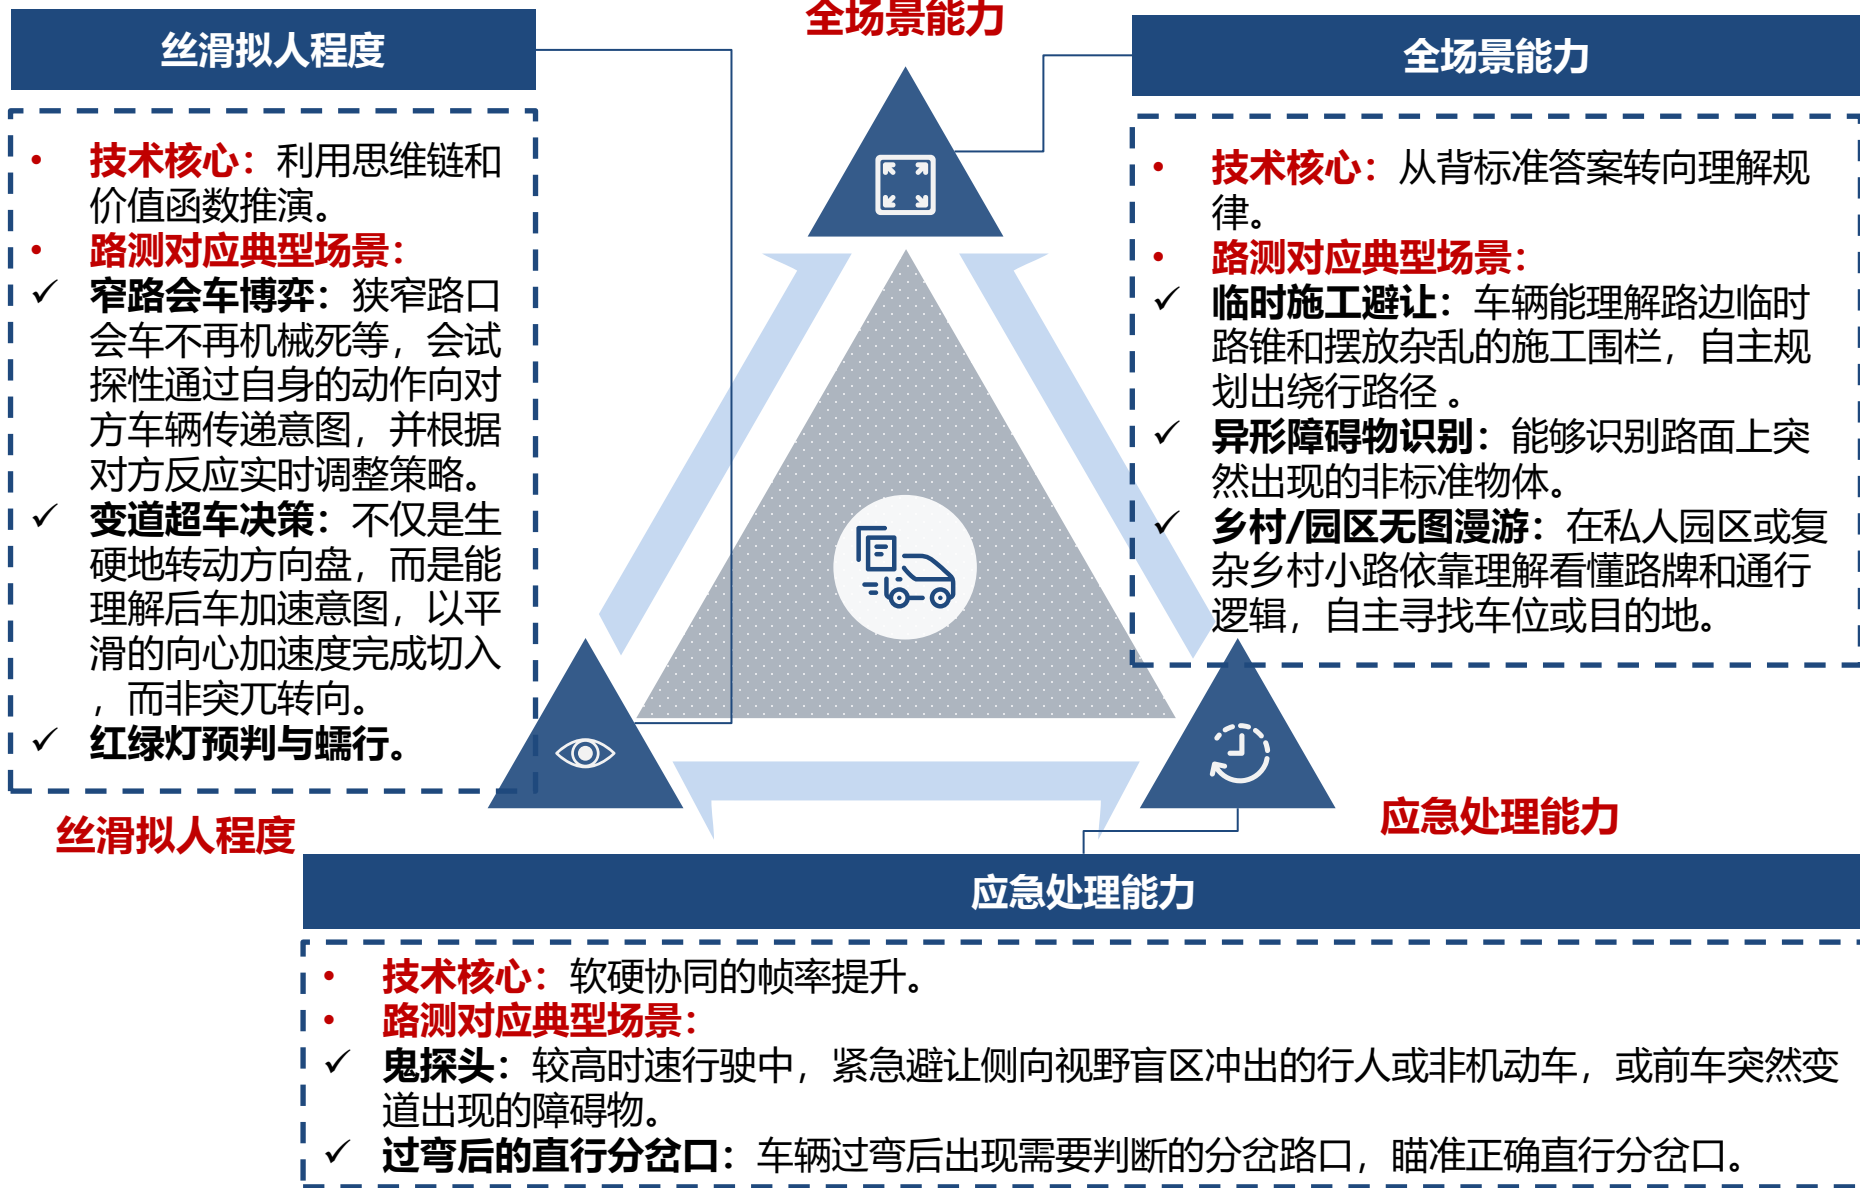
全场景能力

丝滑拟人程度

• 技术核心：利用思维链和价值函数推演。
• 路测对应典型场景：
✓ 窄路会车博弈：狭窄路口会车不再机械死等，会试探性通过自身的动作向对方车辆传递意图，并根据对方反应实时调整策略。
✓ 变道超车决策：不仅是生硬地转动方向盘，而是能理解后车加速意图，以平滑的向心加速度完成切入，而非突兀转向。
✓ 红绿灯预判与蠕行。

全场景能力

• 技术核心：从背标准答案转向理解规律。
• 路测对应典型场景：
✓ 临时施工避让：车辆能理解路边临时路锥和摆放杂乱的施工围栏，自主规划出绕行路径 。
✓ 异形障碍物识别：能够识别路面上突然出现的非标准物体。
✓ 乡村/园区无图漫游：在私人园区或复杂乡村小路依靠理解看懂路牌和通行逻辑，自主寻找车位或目的地。

丝滑拟人程度

应急处理能力

应急处理能力

• 技术核心：软硬协同的帧率提升。
• 路测对应典型场景：
✓ 鬼探头：较高时速行驶中，紧急避让侧向视野盲区冲出的行人或非机动车，或前车突然变道出现的障碍物。
✓ 过弯后的直行分岔口：车辆过弯后出现需要判断的分岔路口，瞄准正确直行分岔口。